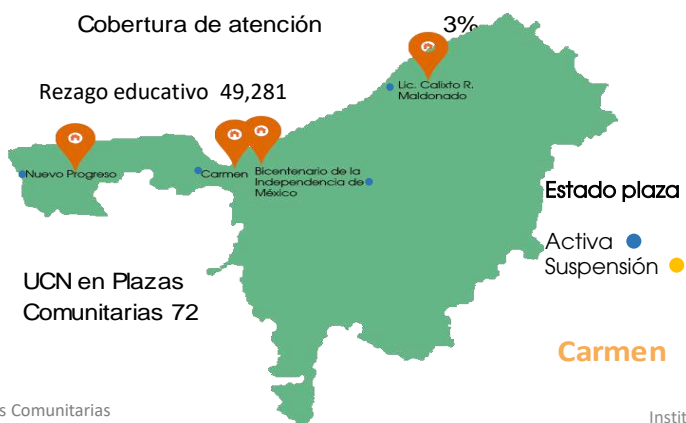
Cobertura de atención 3%

Rezago educativo 49,281

Lic. Calixto R. Maldonado

Nuevo Progreso

Carmen

Bicentenario de la Independencia de México

Estado plaza

Activa

Suspensión

UCN en Plazas Comunitarias 72

Carmen

s Comunitarias

Instit